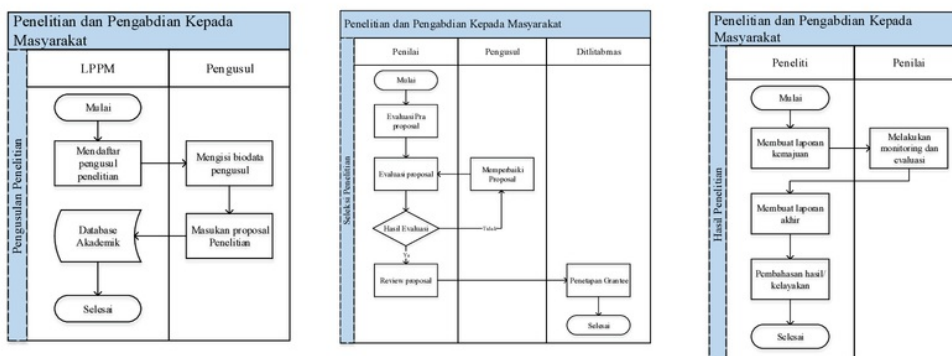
Penelitian dan Pengabdian Kepada Masyarakat

Pengusulan Penelitian

LPPM

Pengusul

Mulai

Mendaftar pengusul penelitian

Mengisi biodata pengusul

Database Akademik

Masukan proposal Penelitian

Selesai

Penelitian dan Pengabdian Kepada Masyarakat

Seleksi Penelitian

Penilai

Pengusul

Ditlitabmas

Mulai

Evaluasi Pra proposal

Evaluasi proposal

Memperbaiki Proposal

Hasil Evaluasi

Tidak

Ya

Review proposal

Penetapan Grantee

Selesai

Penelitian dan Pengabdian Kepada Masyarakat

Hasil Penelitian

Peneliti

Penilai

Mulai

Membuat laporan kemajuan

Melakukan monitoring dan evaluasi

Membuat laporan akhir

Pembahasan hasil/ kelayakan

Selesai